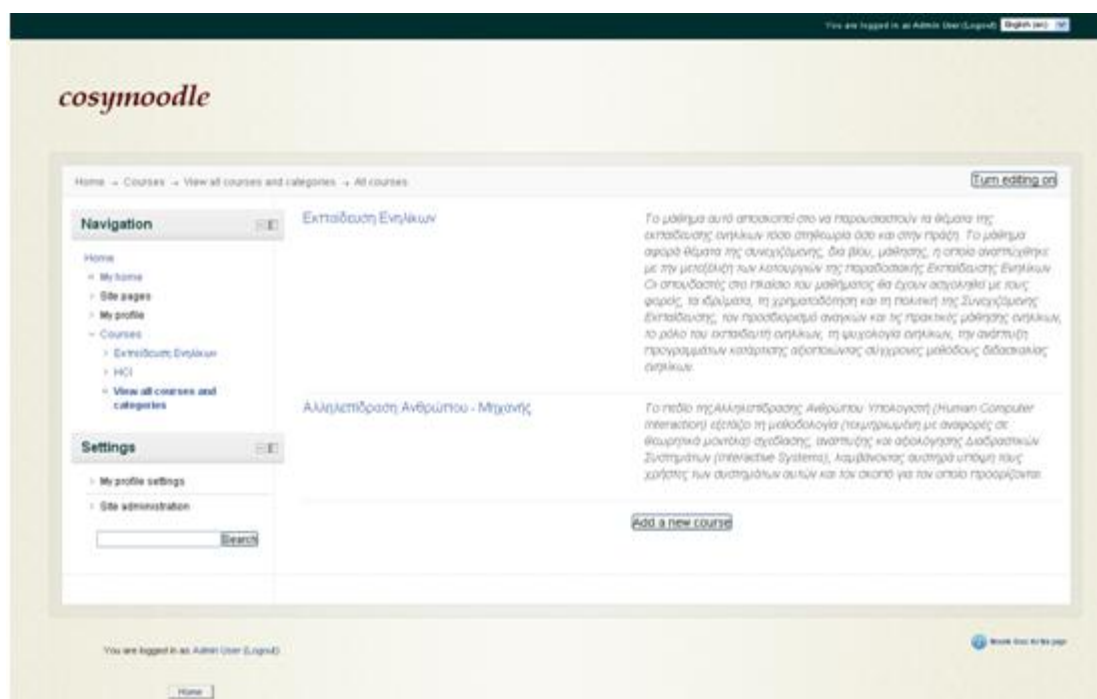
You are logged in as Admin User (Logout) English (en)

cosymoodle

Home → Courses → View all courses and categories → All courses

Turn editing on

Navigation

Home
My home
Site pages
My profile
Courses
Εκπαίδευση Ενηλίκων
HCI
View all courses and categories

Settings

My profile settings
Site administration

Search

Εκπαίδευση Ενηλίκων

Το μάθημα αυτό αποσκοπεί στο να παρουσιαστούν τα θέματα της εκπαίδευσης ενηλίκων τόσο στη θεωρία όσο και στην πράξη. Το μάθημα αφορά θέματα της συνεχιζόμενης, δια βίου, μάθησης, η οποία αναπτύχθηκε με την μετεξέλιξη των λειτουργιών της Παραδοσιακής Εκπαίδευσης Ενηλίκων. Οι σπουδαστές στο πλαίσιο του μαθήματος θα έχουν ασχοληθεί με τους φορείς, τα ιδρύματα, τη χρηματοδότηση και τη πολιτική της Συνεχιζόμενης Εκπαίδευσης, τον προσδιορισμό αναγκών και τις πρακτικές μάθησης ενηλίκων, το ρόλο του εκπαιδευτή ενηλίκων, τη ψυχολογία ενηλίκων, την ανάπτυξη προγραμμάτων κατάρτισης αξιοποιώντας σύγχρονες μεθόδους διδασκαλίας ενηλίκων.

Αλληλεπίδραση Ανθρώπου - Μηχανής

Το πεδίο της Αλληλεπίδρασης Ανθρώπου Υπολογιστή (Human Computer Interaction) εξετάζει τη μεθοδολογία (τεκμηριωμένη με αναφορές σε θεωρητικά μοντέλα) σχεδίασης, ανάπτυξης και αξιολόγησης Διαδραστικών Συστημάτων (Interactive Systems), λαμβάνοντας συστηματικά υπόψη τους χρήστες των συστημάτων αυτών και τον σκοπό για τον οποίο προορίζονται.

Add a new course

You are logged in as Admin User (Logout)

Home

Moodle Docs for this page